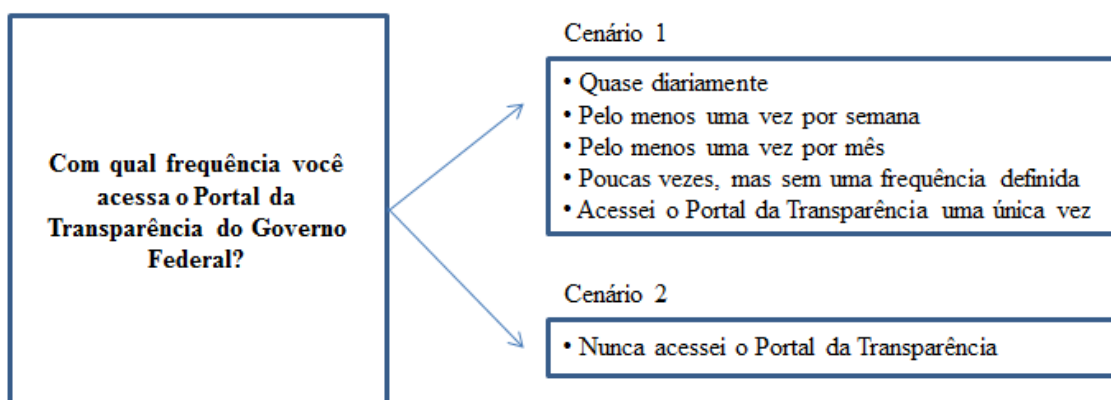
Com qual frequência você acessa o Portal da Transparência do Governo Federal?

Cenário 1

• Quase diariamente
• Pelo menos uma vez por semana
• Pelo menos uma vez por mês
• Poucas vezes, mas sem uma frequência definida
• Acessei o Portal da Transparência uma única vez

Cenário 2

• Nunca acessei o Portal da Transparência